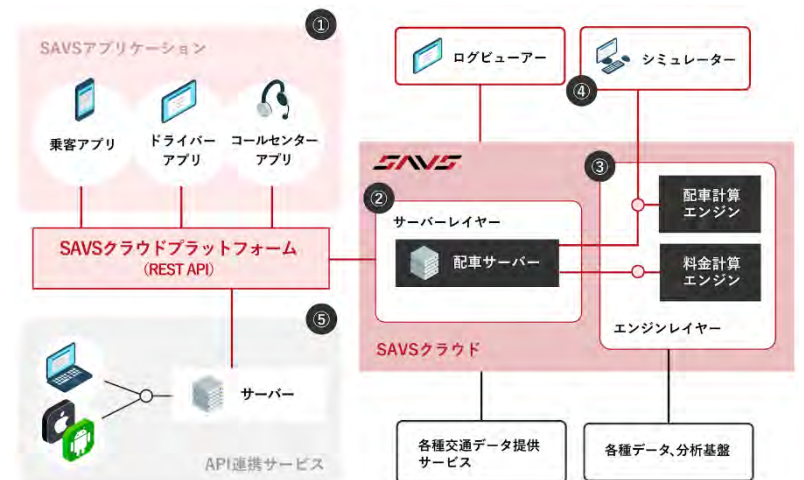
①

SAVSアプリケーション

乗客アプリ

ドライバーアプリ

コールセンターアプリ

SAVSクラウドプラットフォーム
(REST API)

⑤

サーバー

API連携サービス

ログビューアー

シミュレーター

④

SAVS

②

サーバーレイヤー

配車サーバー

③

配車計算エンジン

料金計算エンジン

エンジンレイヤー

SAVSクラウド

各種交通データ提供サービス

各種データ、分析基盤